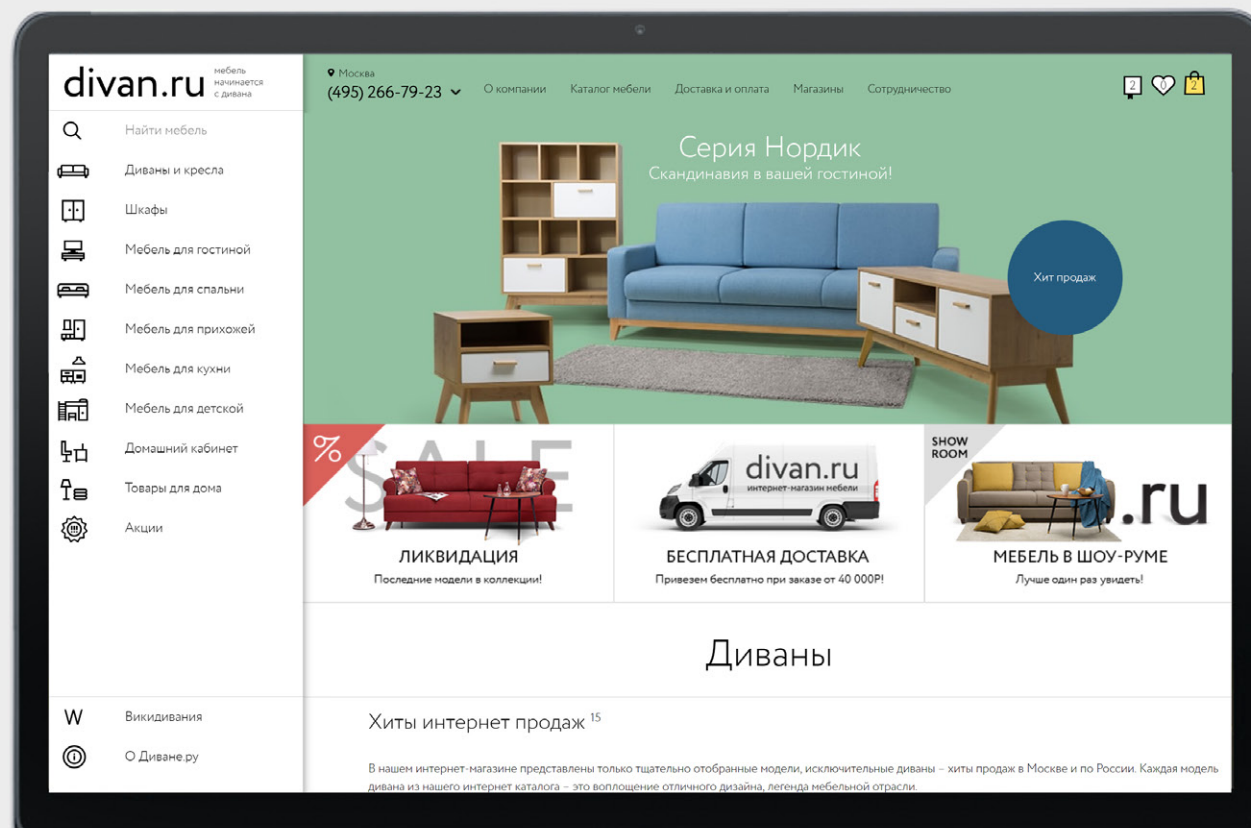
divan.ru мебель начинается с дивана

Найти мебель
Диваны и кресла
Шкафы
Мебель для гостиной
Мебель для спальни
Мебель для прихожей
Мебель для кухни
Мебель для детской
Домашний кабинет
Товары для дома
Акции

W Викидивания
О Диване.ру

Москва
(495) 266-79-23
О компании
Каталог мебели
Доставка и оплата
Магазины
Сотрудничество
2 0 2

Серия Нордик
Скандинавия в вашей гостиной!

Хит продаж

%
SALE
ЛИКВИДАЦИЯ
Последние модели в коллекции!

divan.ru
интернет-магазин мебели
БЕСПЛАТНАЯ ДОСТАВКА
Привезем бесплатно при заказе от 40 000Р!

SHOW ROOM
.ru
МЕБЕЛЬ В ШОУ-РУМЕ
Лучше один раз увидеть!

Диваны

Хиты интернет продаж 15

В нашем интернет-магазине представлены только тщательно отобранные модели, исключительные диваны – хиты продаж в Москве и по России. Каждая модель дивана из нашего интернет каталога – это воплощение отличного дизайна, легенда мебельной отрасли.